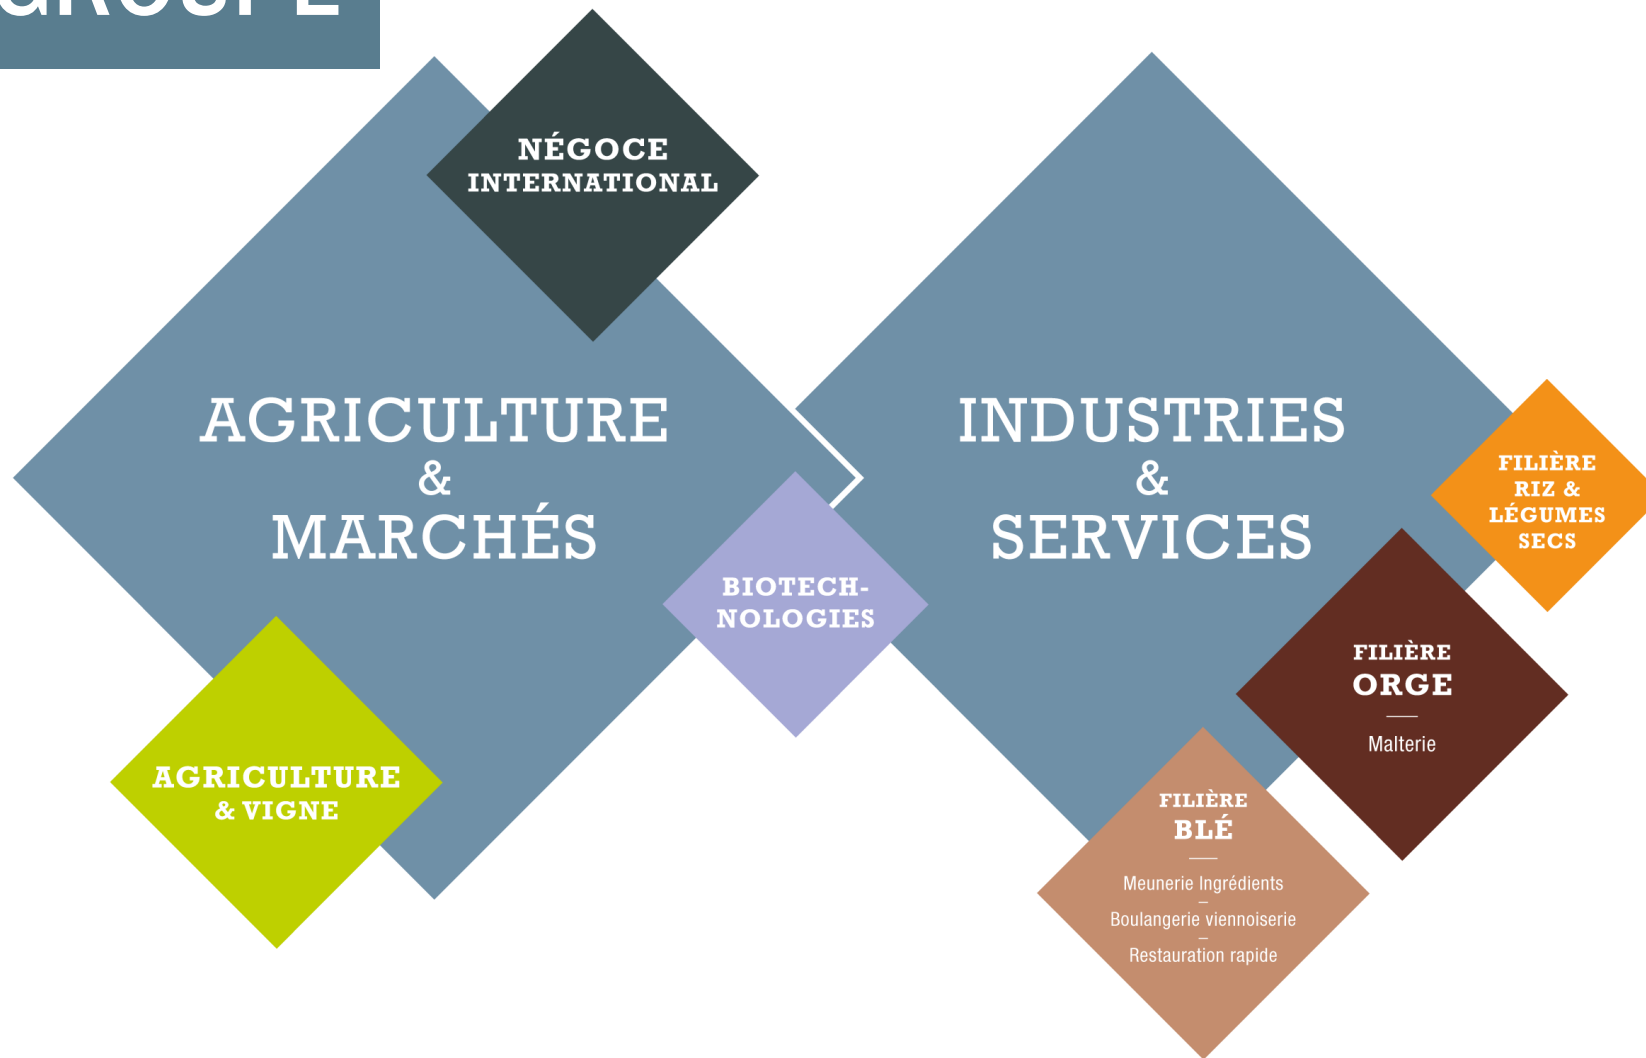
GROUPE

NÉGOCE INTERNATIONAL

AGRICULTURE & MARCHÉS

INDUSTRIES & SERVICES

FILIÈRE RIZ & LÉGUMES SECS

BIOTECHNOLOGIES

FILIÈRE ORGE

Malterie

AGRICULTURE & VIGNE

FILIÈRE BLÉ

Meunerie Ingrédients
–
Boulangerie viennoiserie
–
Restauration rapide